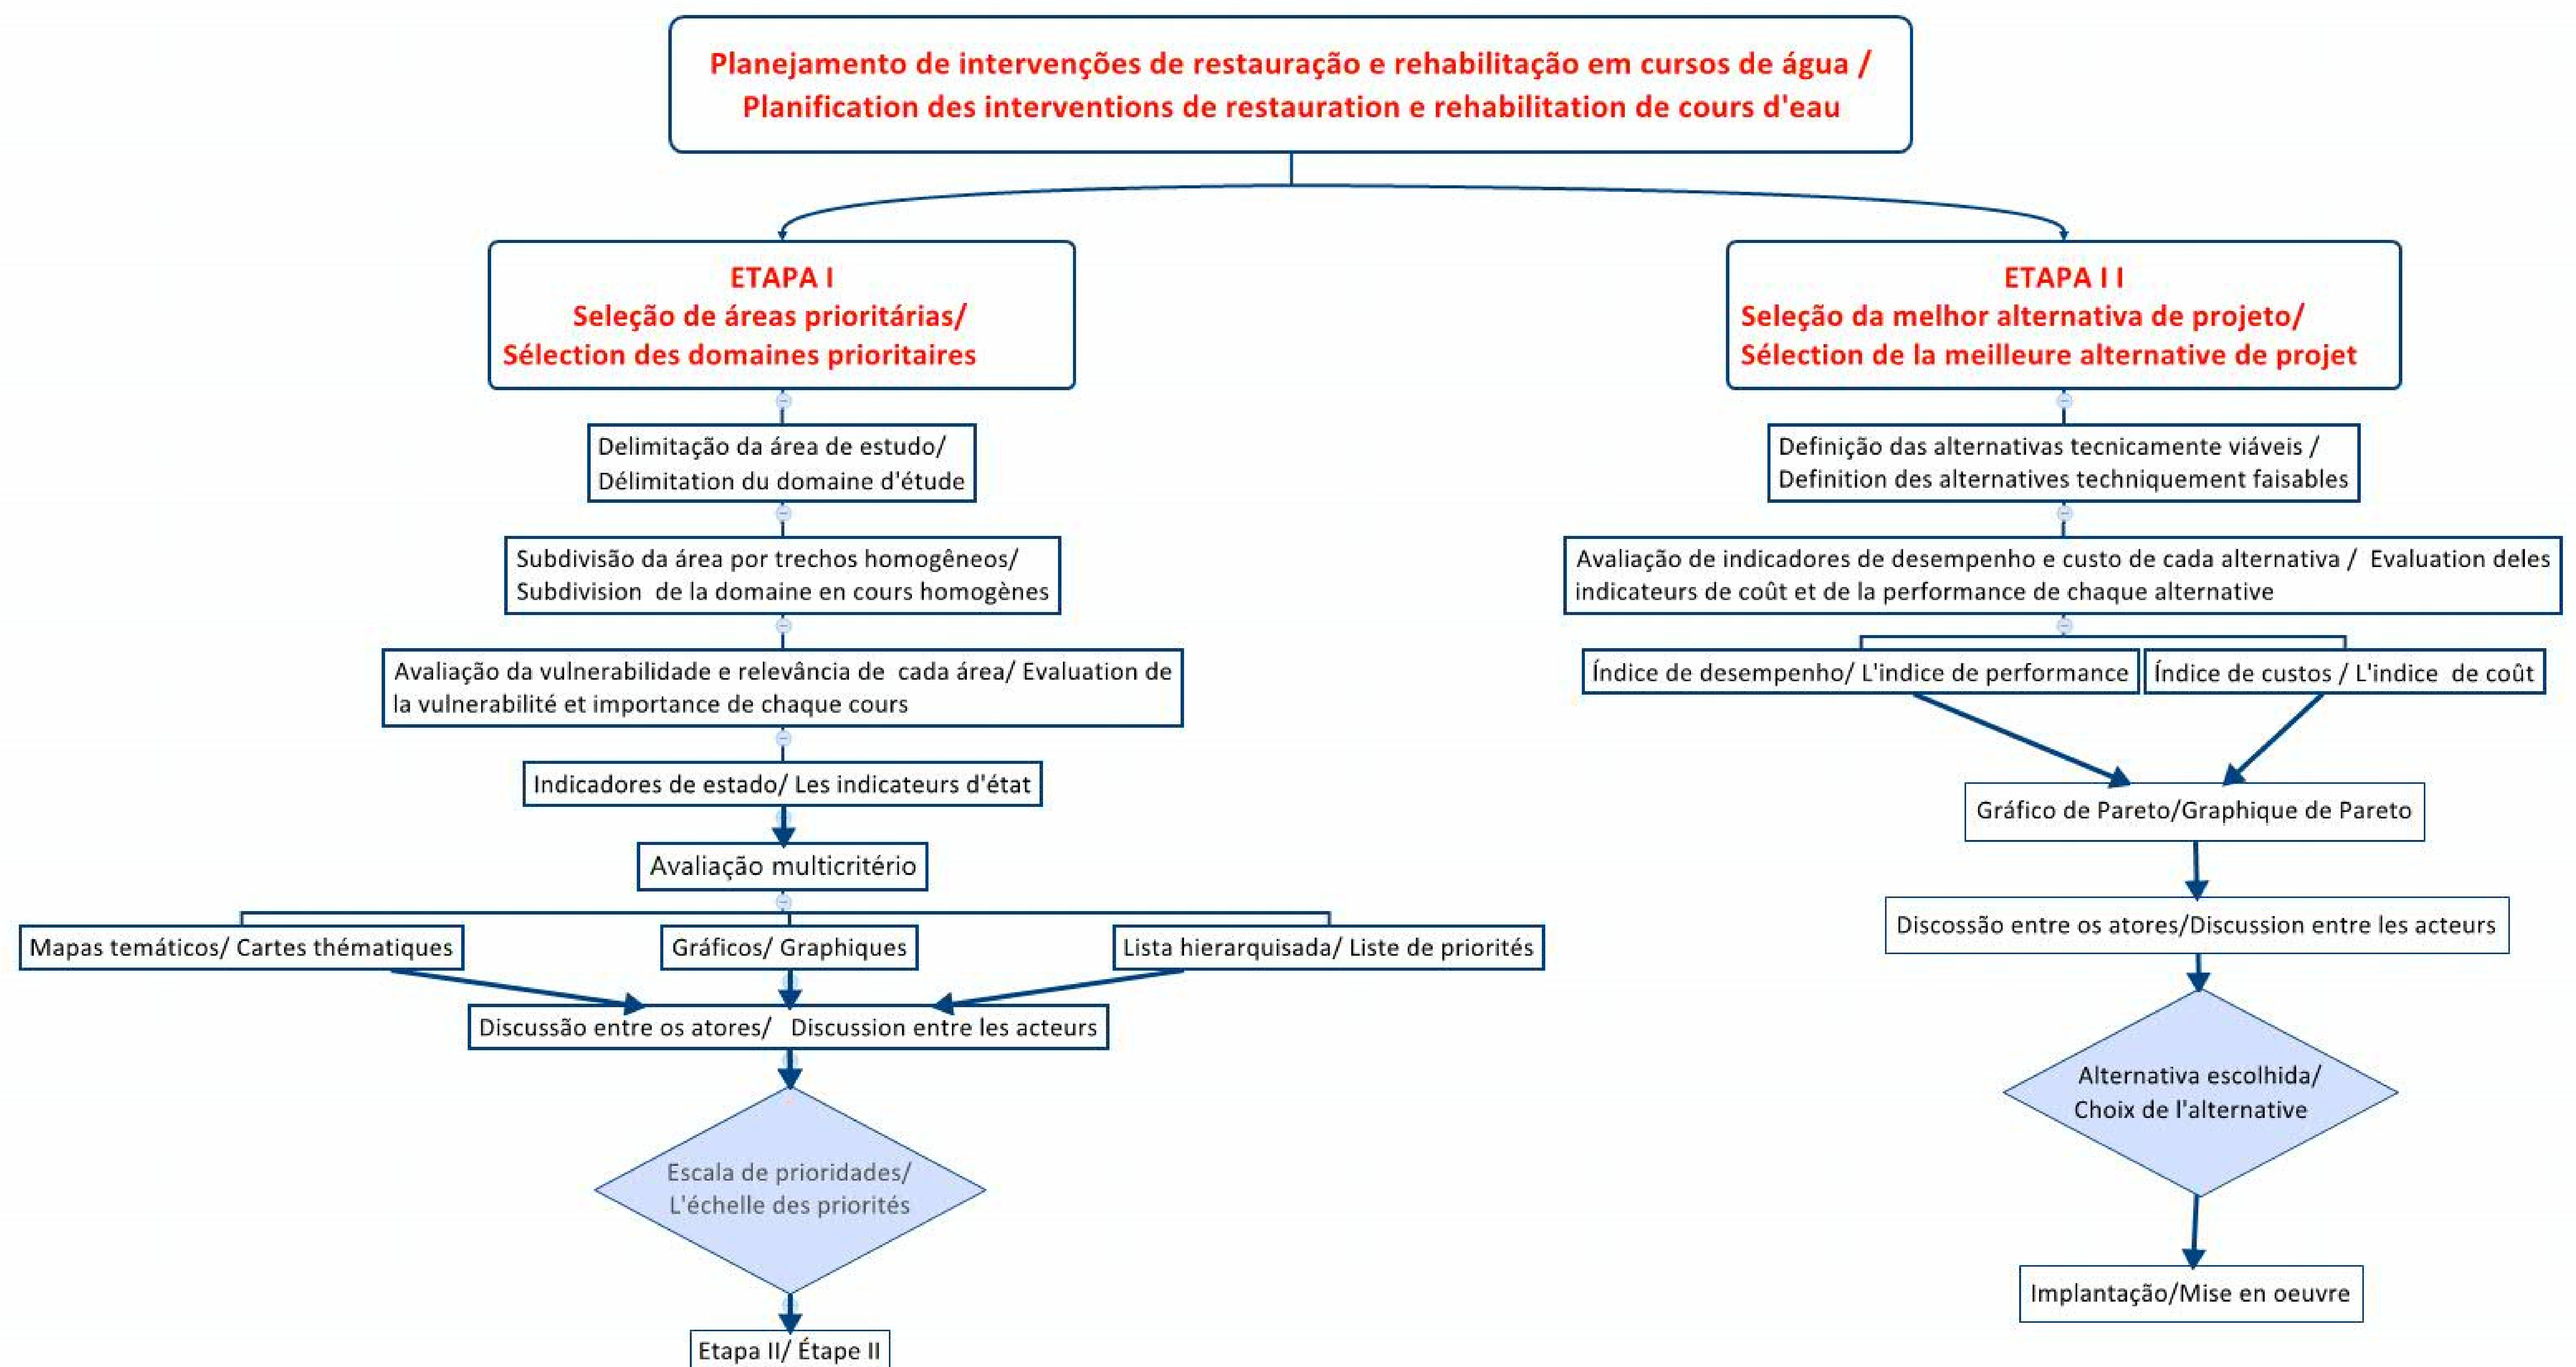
Planejamento de intervenções de restauração e rehabilitação em cursos de água / / Planification des interventions de restauration e rehabilitation de cours d'eau

ETAPA I
Seleção de áreas prioritárias/
Sélection des domaines prioritaires

Delimitação da área de estudo/ Délimitation du domaine d'étude

Subdivisão da área por trechos homogêneos/ Subdivision de la domaine en cours homogènes

Avaliação da vulnerabilidade e relevância de cada área/ Evaluation de la vulnerabilité et importance de chaque cours

Indicadores de estado/ Les indicateurs d'état

Avaliação multicritério

Mapas temáticos/ Cartes thématiques

Gráficos/ Graphiques

Lista hierarquisada/ Liste de priorités

Discussão entre os atores/ Discussion entre les acteurs

Escala de prioridades/ L'échelle des priorités

Etapa II/ Étape II

ETAPA I I
Seleção da melhor alternativa de projeto/
Sélection de la meilleure alternative de projet

Definição das alternativas tecnicamente viáveis / Definition des alternatives techniquement faisables

Avaliação de indicadores de desempenho e custo de cada alternativa / Evaluation deles indicateurs de coût et de la performance de chaque alternative

Índice de desempenho/ L'indice de performance

Índice de custos / L'indice de coût

Gráfico de Pareto/Graphique de Pareto

Discossão entre os atores/Discussion entre les acteurs

Alternativa escolhida/ Choix de l'alternative

Implantação/Mise en oeuvre